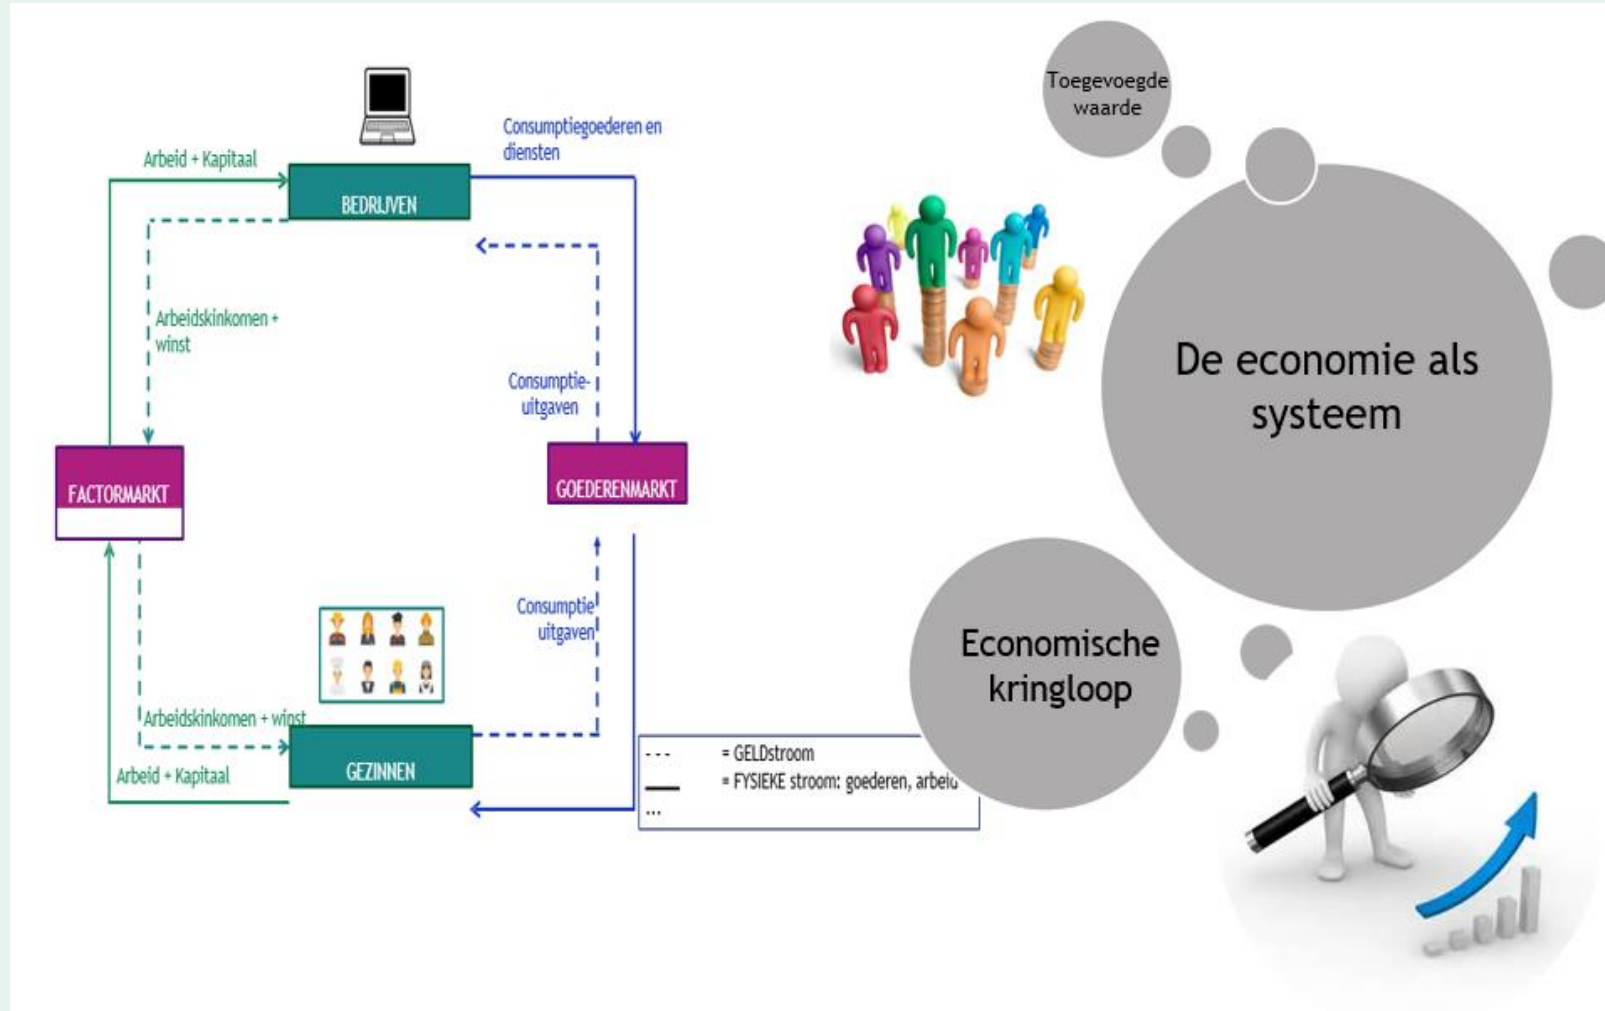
Arbeid + Kapitaal

BEDRIJVEN

Consumptiegoederen en diensten

Arbeidskinkomen + winst

Consumptie-uitgaven

FACTORMARKT

GOEDERENMARKT

Consumptie uitgaven

Arbeidskinkomen + winst

Arbeid + Kapitaal

GEZINNEN

--- = GELDstroom
— = FYSIEKE stroom: goederen, arbeid
...

Toegevoegde waarde

De economie als systeem

Economische kringloop